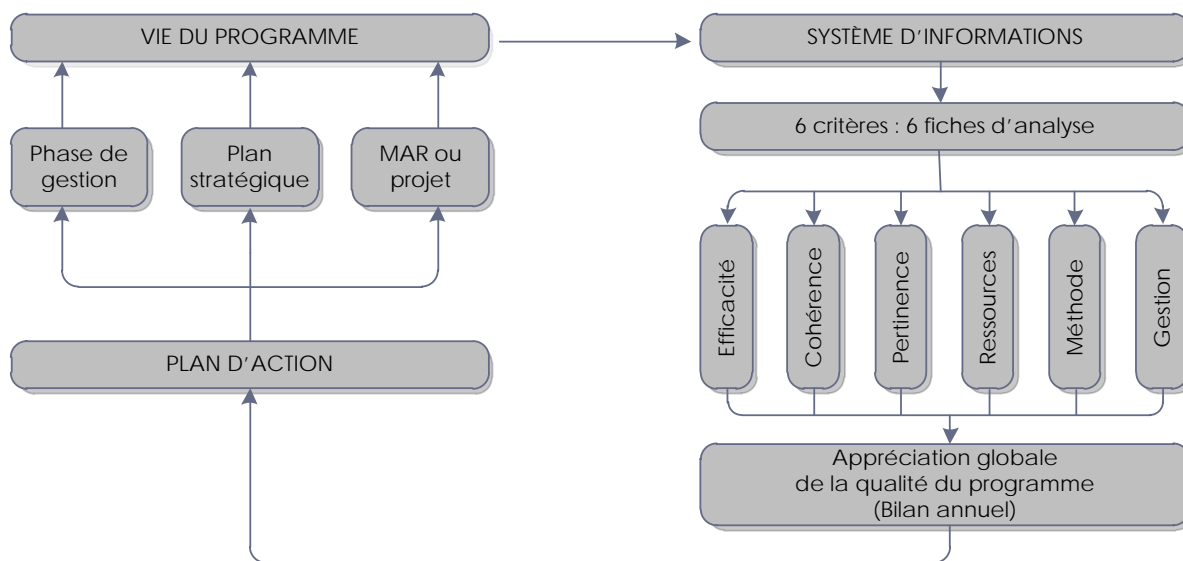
VIE DU PROGRAMME

Phase de gestion

Plan stratégique

MAR ou projet

PLAN D'ACTION

SYSTÈME D'INFORMATIONS

6 critères : 6 fiches d'analyse

Efficacité

Cohérence

Pertinence

Ressources

Méthode

Gestion

Appréciation globale de la qualité du programme (Bilan annuel)